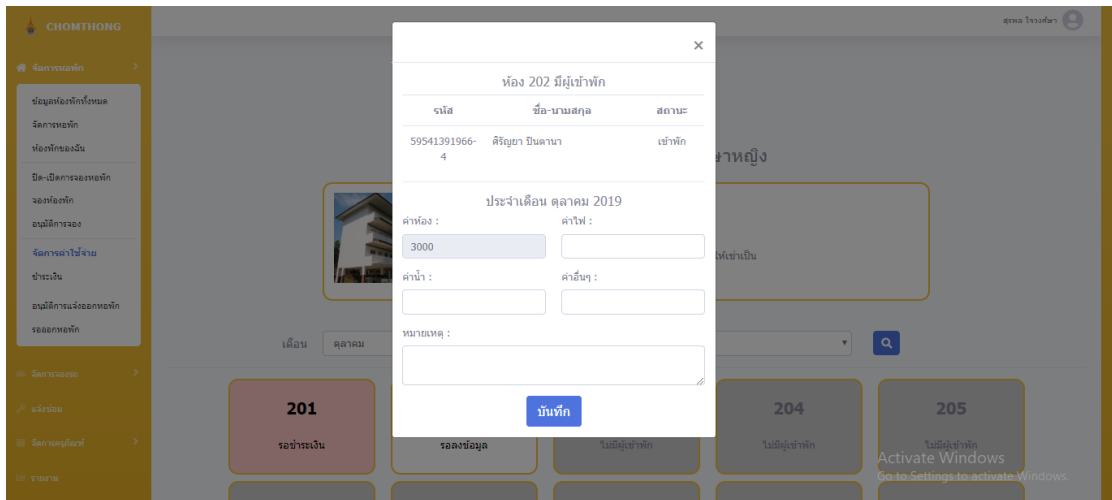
CHOMTHONG

สุพล ใจวงศ์มา

จัดการหอพัก

ข้อมูลห้องพักทั้งหมด
จัดการหอพัก
ห้องพักของฉัน
ปิด-เปิดการจองหอพัก
จองห้องพัก
อนุมัติการจอง
จัดการค่าใช้จ่าย
ชำระเงิน
อนุมัติการแจ้งออกหอพัก
รอออกหอพัก

จัดการจองรถ
แจ้งซ่อม
จัดการครุภัณฑ์
รายงาน

×

ห้อง 202 มีผู้เข้าพัก

| รหัส | ชื่อ-นามสกุล | สถานะ |
|---|---|---|
| 59541391966-4 | ศิริญยา ปินตานา | เข้าพัก |

ประจำเดือน ตุลาคม 2019

ค่าห้อง :
3000
ค่าไฟ :
ค่าน้ำ :
ค่าอื่นๆ :
หมายเหตุ :

บันทึก

าหญิง

ให้เช่าเป็น

เดือน ตุลาคม

201
รอชำระเงิน

รอลงข้อมูล

ไม่มีผู้เข้าพัก

204
ไม่มีผู้เข้าพัก

205
ไม่มีผู้เข้าพัก

Activate Windows
Go to Settings to activate Windows.